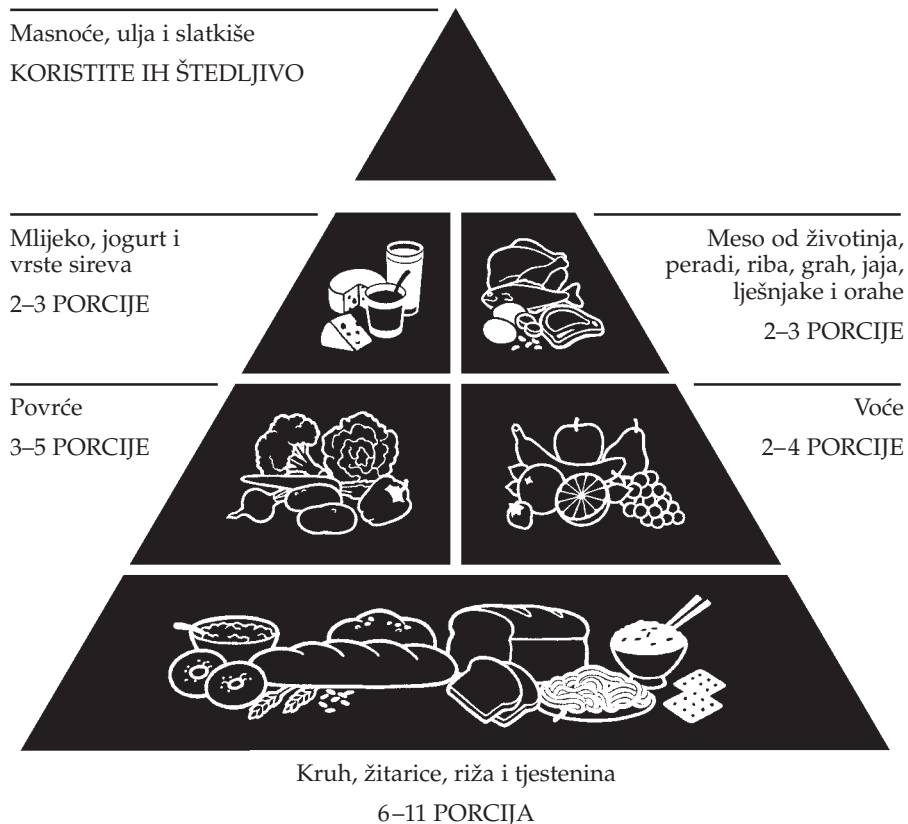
Masnoće, ulja i slatkiše
KORISTITE IH ŠTEDLJIVO

Mlijeko, jogurt i vrste sireva
2–3 PORCIJE

Meso od životinja, peradi, riba, grah, jaja, lješnjake i orahe
2–3 PORCIJE

Povrće
3–5 PORCIJE

Voće
2–4 PORCIJE

Kruh, žitarice, riža i tjestenina
6–11 PORCIJA